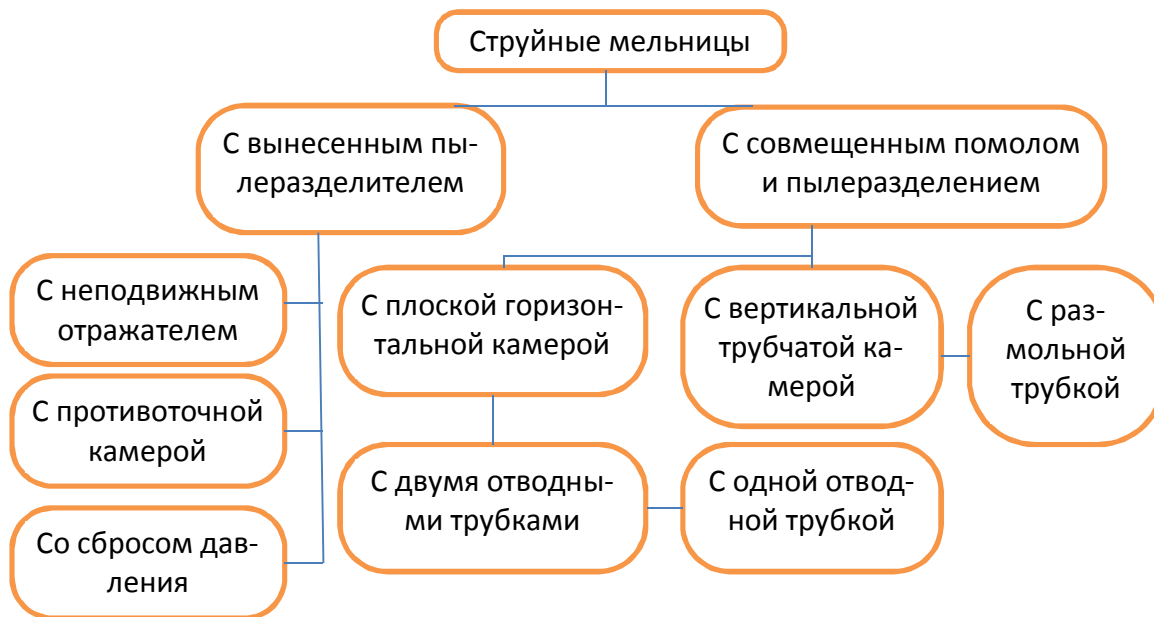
Струйные мельницы

С вынесенным пылеразделителем

С совмещенным помолом и пылеразделением

С неподвижным отражателем

С противоточной камерой

Со сбросом давления

С плоской горизонтальной камерой

С вертикальной трубчатой камерой

С размольной трубкой

С двумя отводными трубками

С одной отводной трубкой